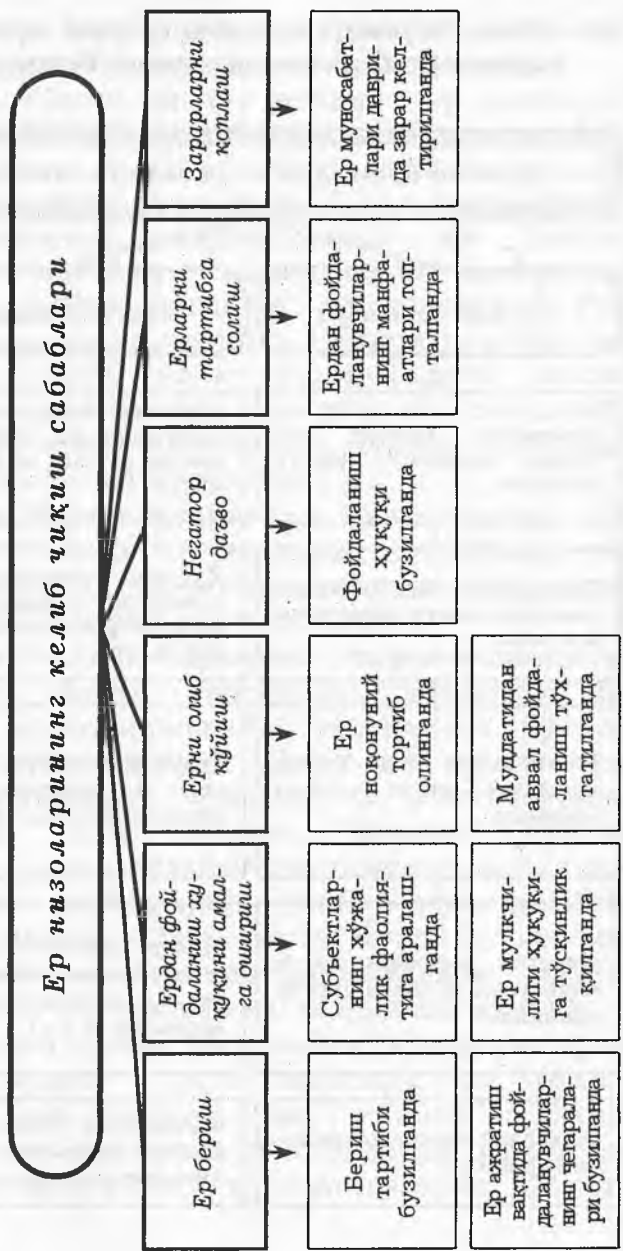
Ер низоларининг келиб чиқиш сабаблари

Ер бериш

Бериш тартиби бузилганда

Ер ажратиш вақтида фойдаланувчиларнинг чегаралари бузилганда

Ердан фойдаланиш ҳуқуқини амалга ошириш

Субъектларнинг хўжалик фаолиятига аралашганда

Ер мулкчилиги ҳуқуқига тўсқинлик қилганда

Ерни олиб қўйиш

Ер ноқонуний тортиб олинганда

Муддатидан аввал фойдаланиш тўхтатилганда

Негатор даъво

Фойдаланиш ҳуқуқи бузилганда

Ерларни тартибга солиш

Ердан фойдаланувчиларнинг манфаатлари топталганда

Зарарларни қоплаш

Ер муносабатлари даврида зарар келтирилганда